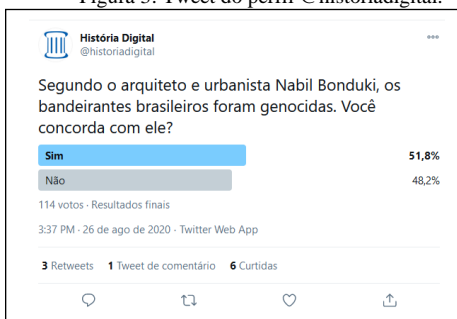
Figura 3: Tweet do perfil @historiadigital.

História Digital
@historiadigital

Segundo o arquiteto e urbanista Nabil Bonduki, os bandeirantes brasileiros foram genocidas. Você concorda com ele?

Sim 51,8%
Não 48,2%

114 votos · Resultados finais

3:37 PM · 26 de ago de 2020 · Twitter Web App

3 Retweets 1 Tweet de comentário 6 Curtidas